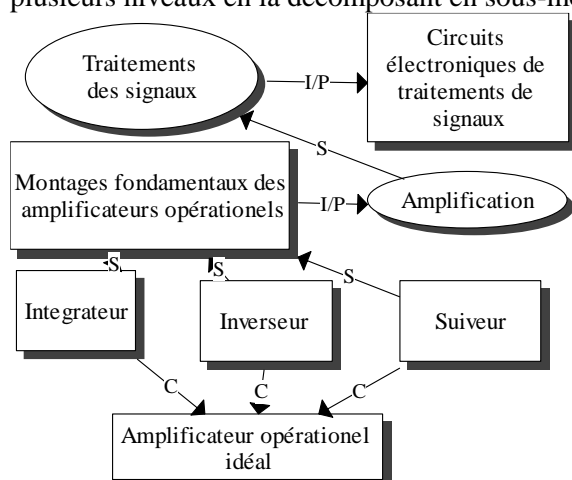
plusieurs niveaux en la décomposant en sous-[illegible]

Traitements des signaux

I/P

Circuits électroniques de traitements de signaux

S

Montages fondamentaux des amplificateurs opérationels

I/P

Amplification

S

S

S

Integrateur

Inverseur

Suiveur

C

C

C

Amplificateur opérationel idéal